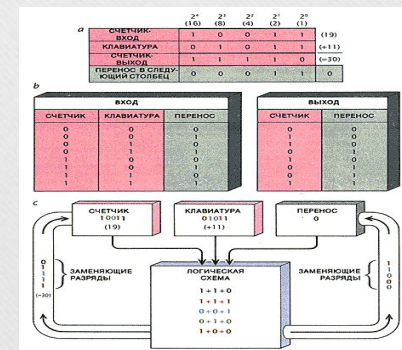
a

| | $2^4$ (16) | $2^3$ (8) | $2^2$ (4) | $2^1$ (2) | $2^0$ (1) | |
|---|---|---|---|---|---|---|
| СЧЕТЧИК-ВХОД | 1 | 0 | 0 | 1 | 1 | (19) |
| КЛАВИАТУРА | 0 | 1 | 0 | 1 | 1 | (+11) |
| СЧЕТЧИК-ВЫХОД | 1 | 1 | 1 | 1 | 0 | (=30) |
| ПЕРЕНОС В СЛЕДУЮЩИЙ СТОЛБЕЦ | 0 | 0 | 0 | 1 | 1 | 0 |

b

ВХОД

| СЧЕТЧИК | КЛАВИАТУРА | ПЕРЕНОС |
|---|---|---|
| 0 | 0 | 0 |
| 0 | 0 | 1 |
| 0 | 1 | 0 |
| 0 | 1 | 1 |
| 1 | 0 | 0 |
| 1 | 0 | 1 |
| 1 | 1 | 0 |
| 1 | 1 | 1 |

ВЫХОД

| СЧЕТЧИК | ПЕРЕНОС |
|---|---|
| 0 | 0 |
| 1 | 0 |
| 1 | 0 |
| 0 | 1 |
| 1 | 0 |
| 0 | 1 |
| 0 | 1 |
| 1 | 1 |

c

СЧЕТЧИК 10011 (19)

КЛАВИАТУРА 01011 (+11)

ПЕРЕНОС 0

01111 (=30)

ЗАМЕНЯЮЩИЕ РАЗРЯДЫ

ЛОГИЧЕСКАЯ СХЕМА
1 + 1 + 0
1 + 1 + 1
0 + 0 + 1
0 + 1 + 0
1 + 0 + 0

ЗАМЕНЯЮЩИЕ РАЗРЯДЫ

11000